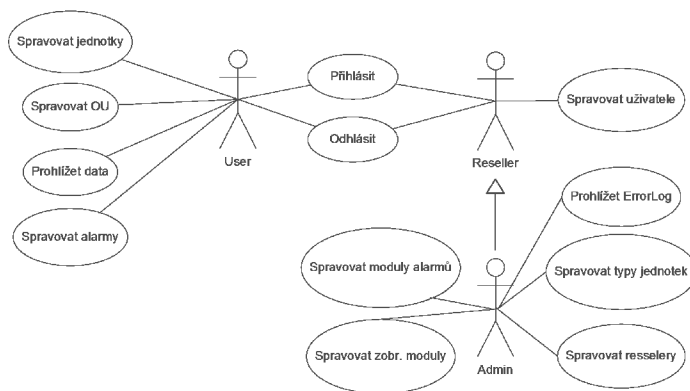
Spravovat jednotky

Spravovat OU

Prohlížet data

Spravovat alarmy

User

Přihlásit

Odhlásit

Reseller

Spravovat uživatele

Prohlížet ErrorLog

Spravovat moduly alarmů

Spravovat typy jednotek

Spravovat zobr. moduly

Admin

Spravovat resselery